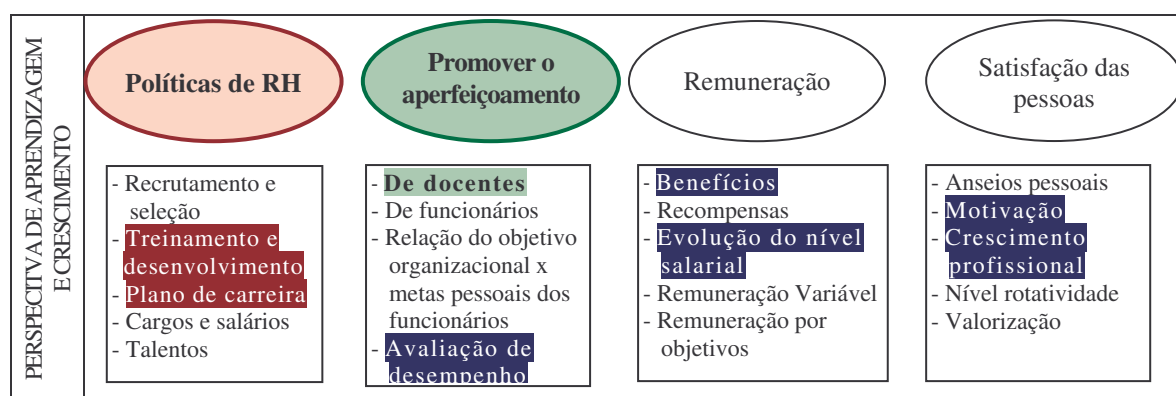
PERSPECTIVA DE APRENDIZAGEM E CRESCIMENTO

Políticas de RH

Promover o aperfeiçoamento

Remuneração

Satisfação das pessoas

- Recrutamento e seleção
- Treinamento e desenvolvimento
- Plano de carreira
- Cargos e salários
- Talentos

- De docentes
- De funcionários
- Relação do objetivo organizacional x metas pessoais dos funcionários
- Avaliação de desempenho

- Benefícios
- Recompensas
- Evolução do nível salarial
- Remuneração Variável
- Remuneração por objetivos

- Anseios pessoais
- Motivação
- Crescimento profissional
- Nível rotatividade
- Valorização